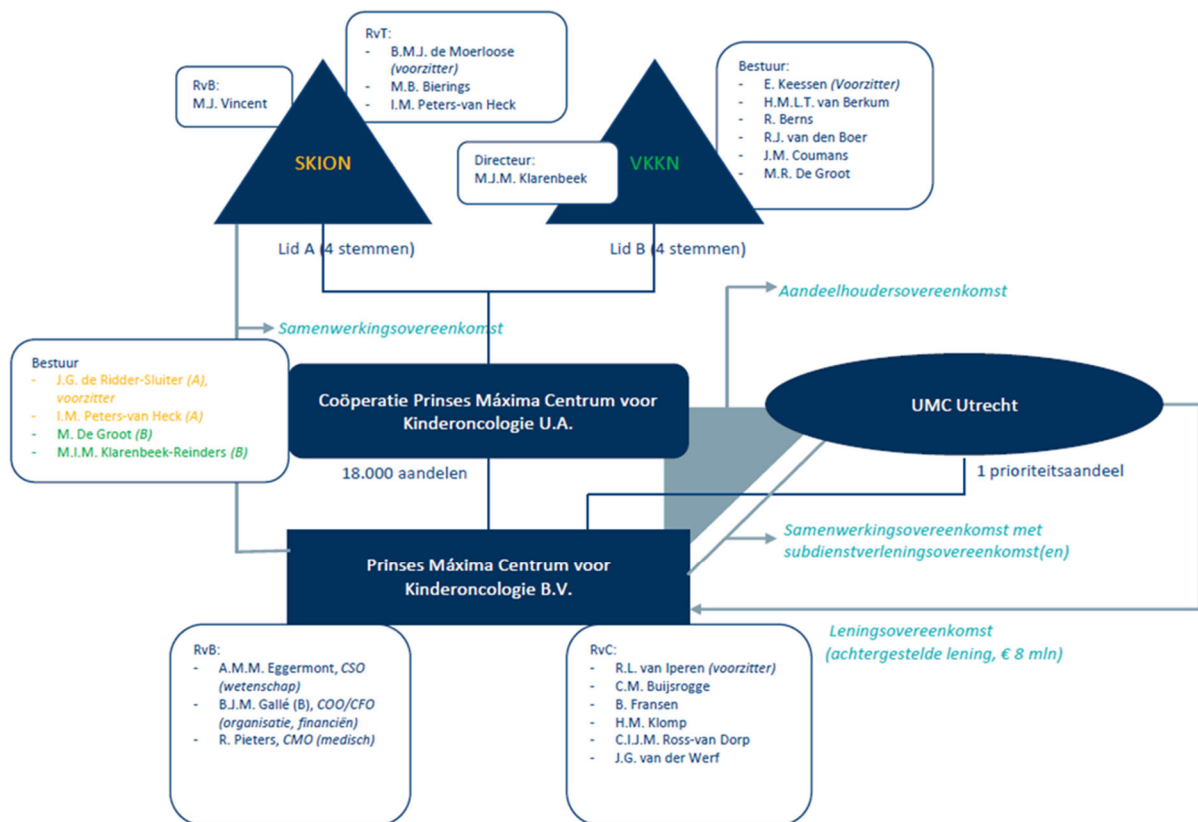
RvB:
M.J. Vincent

RvT:
- B.M.J. de Moerloose (voorzitter)
- M.B. Bierings
- I.M. Peters-van Heck

SKION

Directeur:
M.J.M. Klarenbeek

VKKN

Bestuur:
- E. Keessen (Voorzitter)
- H.M.L.T. van Berkum
- R. Berns
- R.J. van den Boer
- J.M. Coumans
- M.R. De Groot

Lid A (4 stemmen)

Lid B (4 stemmen)

Aandeelhoudersovereenkomst

Samenwerkingsovereenkomst

Bestuur
- J.G. de Ridder-Sluiter (A), voorzitter
- I.M. Peters-van Heck (A)
- M. De Groot (B)
- M.I.M. Klarenbeek-Reinders (B)

Coöperatie Prinses Máxima Centrum voor Kinderoncologie U.A.

UMC Utrecht

18.000 aandelen

1 prioriteitsaandeel

Samenwerkingsovereenkomst met subdienstverleningsovereenkomst(en)

Prinses Máxima Centrum voor Kinderoncologie B.V.

Leningsovereenkomst (achtergestelde lening, € 8 mln)

RvB:
- A.M.M. Eggermont, CSO (wetenschap)
- B.J.M. Gallé (B), COO/CFO (organisatie, financiën)
- R. Pieters, CMO (medisch)

RvC:
- R.L. van Iperen (voorzitter)
- C.M. Buijsrogge
- B. Fransen
- H.M. Klomp
- C.I.J.M. Ross-van Dorp
- J.G. van der Werf